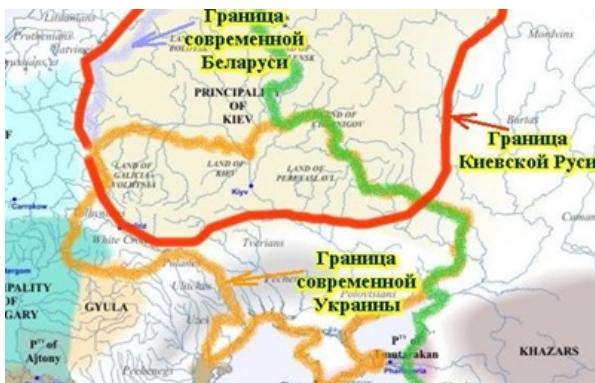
Lithuanians
Prussians
Yatvingians
Граница современной Беларуси
Mordvins
PRINCIPALITY OF KIEV
LAND OF CHERNIGOV
Burtas
Граница Киевской Руси
LAND OF GALICIA-VOLHYNIA
LAND OF KIEV
Kiyv
LAND OF PEREYASLAVL
Cumans
Cracow
White Croats
Tivertians
Граница современной Украины
Ulichs
Pechenegs
Polovtsians
PALITY OF GARY
GYULA
P^TY of Tmutarakan
Phanagoria
KHAZARS
P^TY of Ajtony
Pechenegs